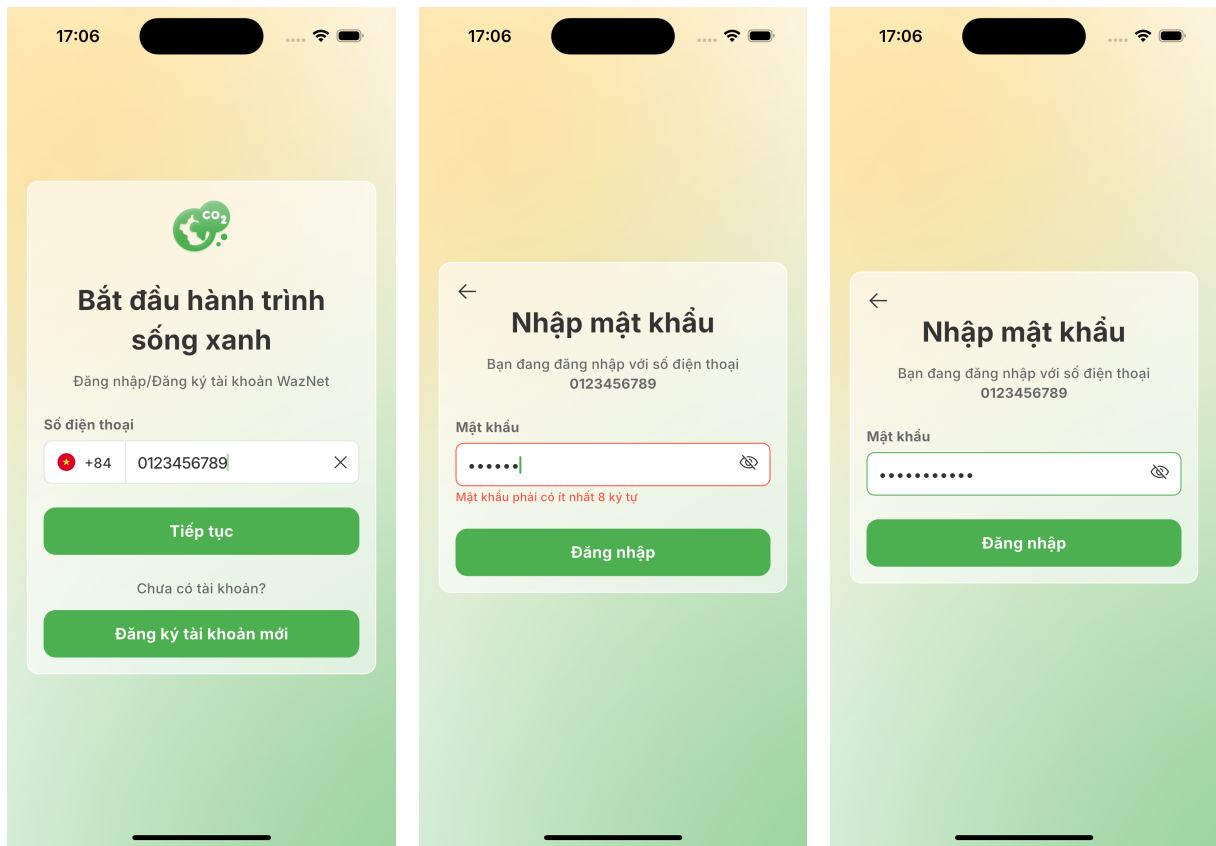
17:06

$CO_2$

Bắt đầu hành trình sống xanh

Đăng nhập/Đăng ký tài khoản WazNet

Số điện thoại

+84 0123456789

Tiếp tục

Chưa có tài khoản?

Đăng ký tài khoản mới

17:06

Nhập mật khẩu

Bạn đang đăng nhập với số điện thoại 0123456789

Mật khẩu

••••••

Mật khẩu phải có ít nhất 8 ký tự

Đăng nhập

17:06

Nhập mật khẩu

Bạn đang đăng nhập với số điện thoại 0123456789

Mật khẩu

•••••••••••

Đăng nhập